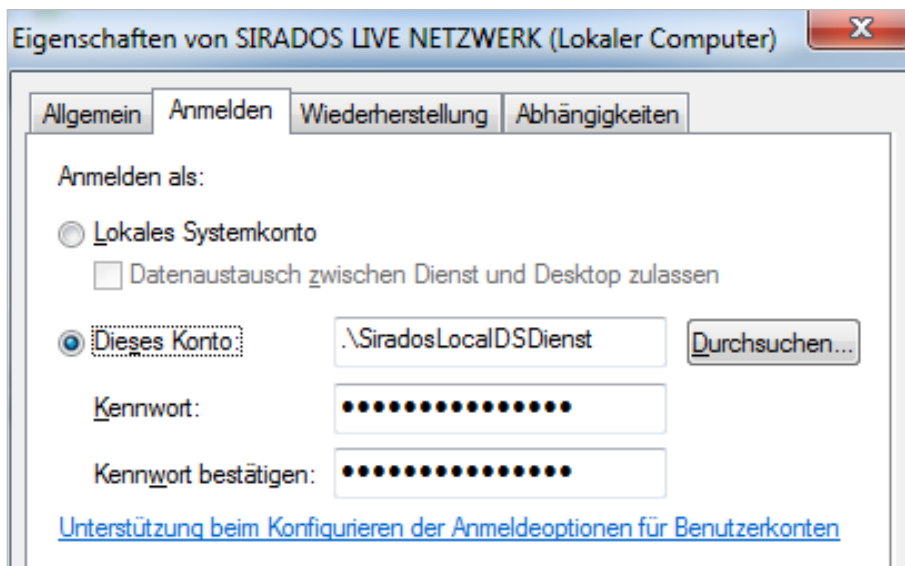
Eigenschaften von SIRADOS LIVE NETZWERK (Lokaler Computer)

X

Allgemein | Anmelden | Wiederherstellung | Abhängigkeiten

Anmelden als:

Lokales Systemkonto

Datenaustausch zwischen Dienst und Desktop zulassen

Dieses Konto: .\SiradosLocalDSDienst Durchsuchen...

Kennwort: •••••••••••••••

Kennwort bestätigen: •••••••••••••••

Unterstützung beim Konfigurieren der Anmeldeoptionen für Benutzerkonten